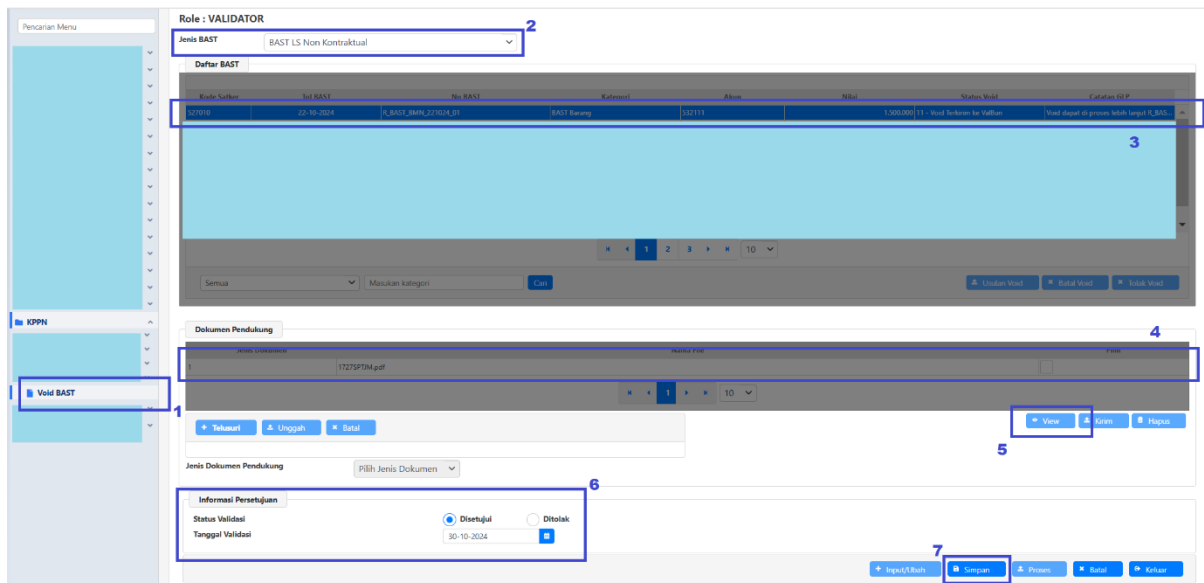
Pencarian Menu

KPPN

Void BAST

1

Role : VALIDATOR

Jenis BAST BAST LS Non Kontraktual

2

Daftar BAST

| Kode Satker | Tgl BAST | No BAST | Kategori | Akun | Nilai | Status Void | Catatan GLP |
|---|---|---|---|---|---|---|---|
| 527010 | 22-10-2024 | R_BAST_BMN_221024_01 | BAST Barang | 532111 | 1.500.000 | 11 - Void Terkirim ke Valfisn | Void dapat di proses lebih lanjut R_BAS... |

3

1 2 3 10

Semua Masukan kategori Cari

Usulan Void Batal Void Tolak Void

Dokumen Pendukung

4

| Jenis Dokumen | Nama File | Pilih |
|---|---|---|
| 1 | 17275PTJM.pdf | |

1 10

Telusuri Unggah Batal

View Kirim Hapus

5

Jenis Dokumen Pendukung Pilih Jenis Dokumen

Informasi Persetujuan

6

Status Validasi Disetujui Ditolak

Tanggal Validasi 30-10-2024

7

Input/Ubah Simpan Proses Batal Keluar